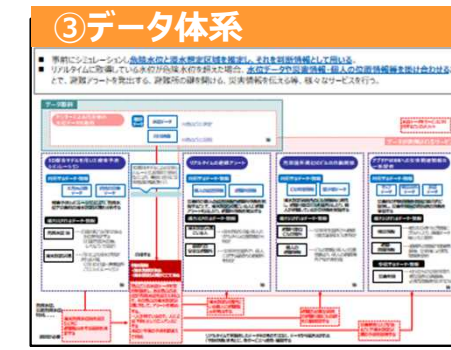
③データ体系

■ 事前にシミュレーション、危険水位と浸水想定区域を推定し、それを避難情報として用いる。
■ リアルタイムに取得している水位が危険水位を超えた場合、水位データや浸水情報、個人の位置情報等を掛け合わせることで、避難アラートを発出する、避難所の開設を開始する、災害情報を伝える等、様々なサービスを行う。

データ体系

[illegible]